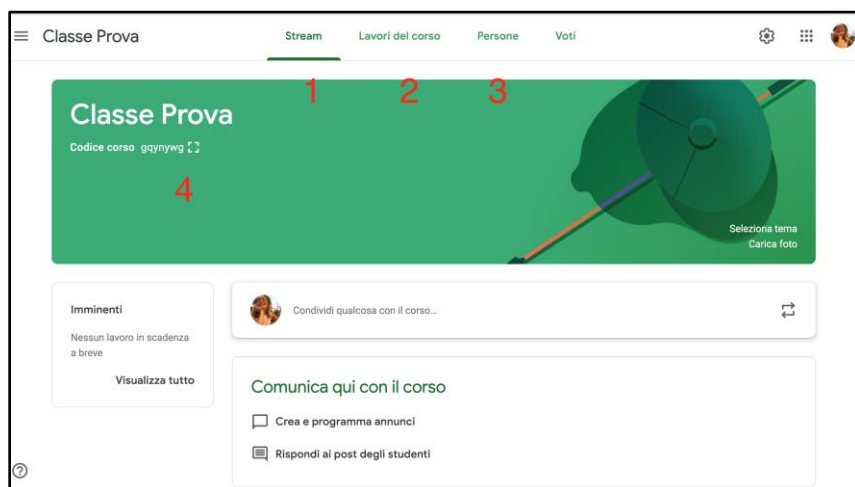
Classe Prova

Stream Lavori del corso Persone Voti

1 2 3

Classe Prova

Codice corso gqynywg

4

Seleziona tema
Carica foto

Imminenti

Nessun lavoro in scadenza a breve

Visualizza tutto

Condividi qualcosa con il corso...

Comunica qui con il corso

Crea e programma annunci

Rispondi ai post degli studenti